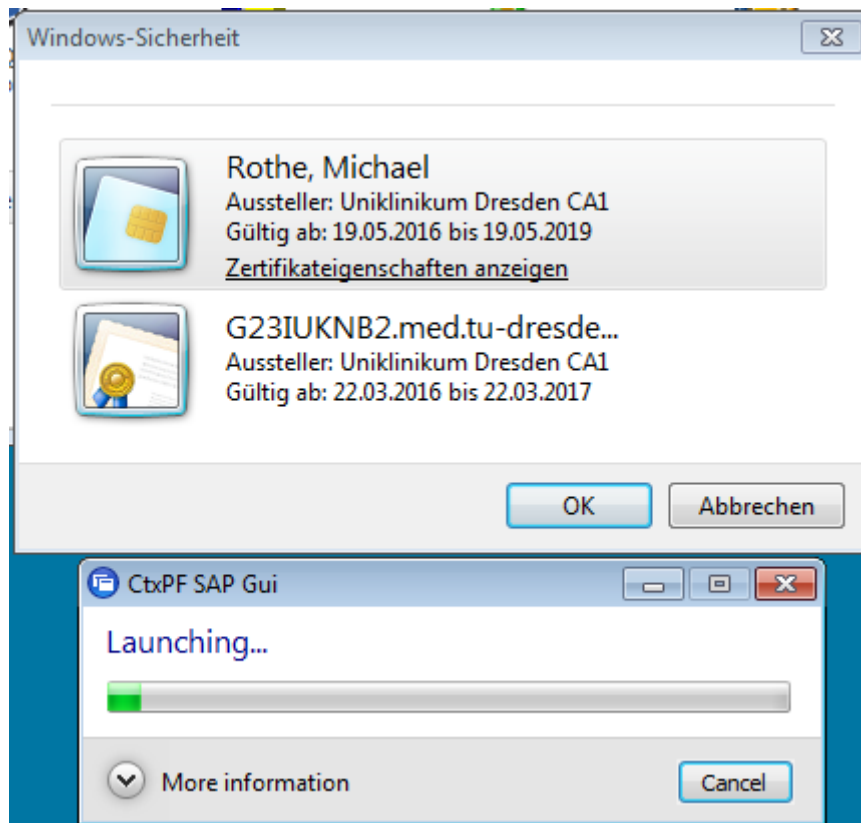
Windows-Sicherheit

Rothe, Michael
Aussteller: Uniklinikum Dresden CA1
Gültig ab: 19.05.2016 bis 19.05.2019
Zertifikateigenschaften anzeigen

G23IUKNB2.med.tu-dresde...
Aussteller: Uniklinikum Dresden CA1
Gültig ab: 22.03.2016 bis 22.03.2017

OK
Abbrechen

CtxPF SAP Gui

Launching...

More information
Cancel